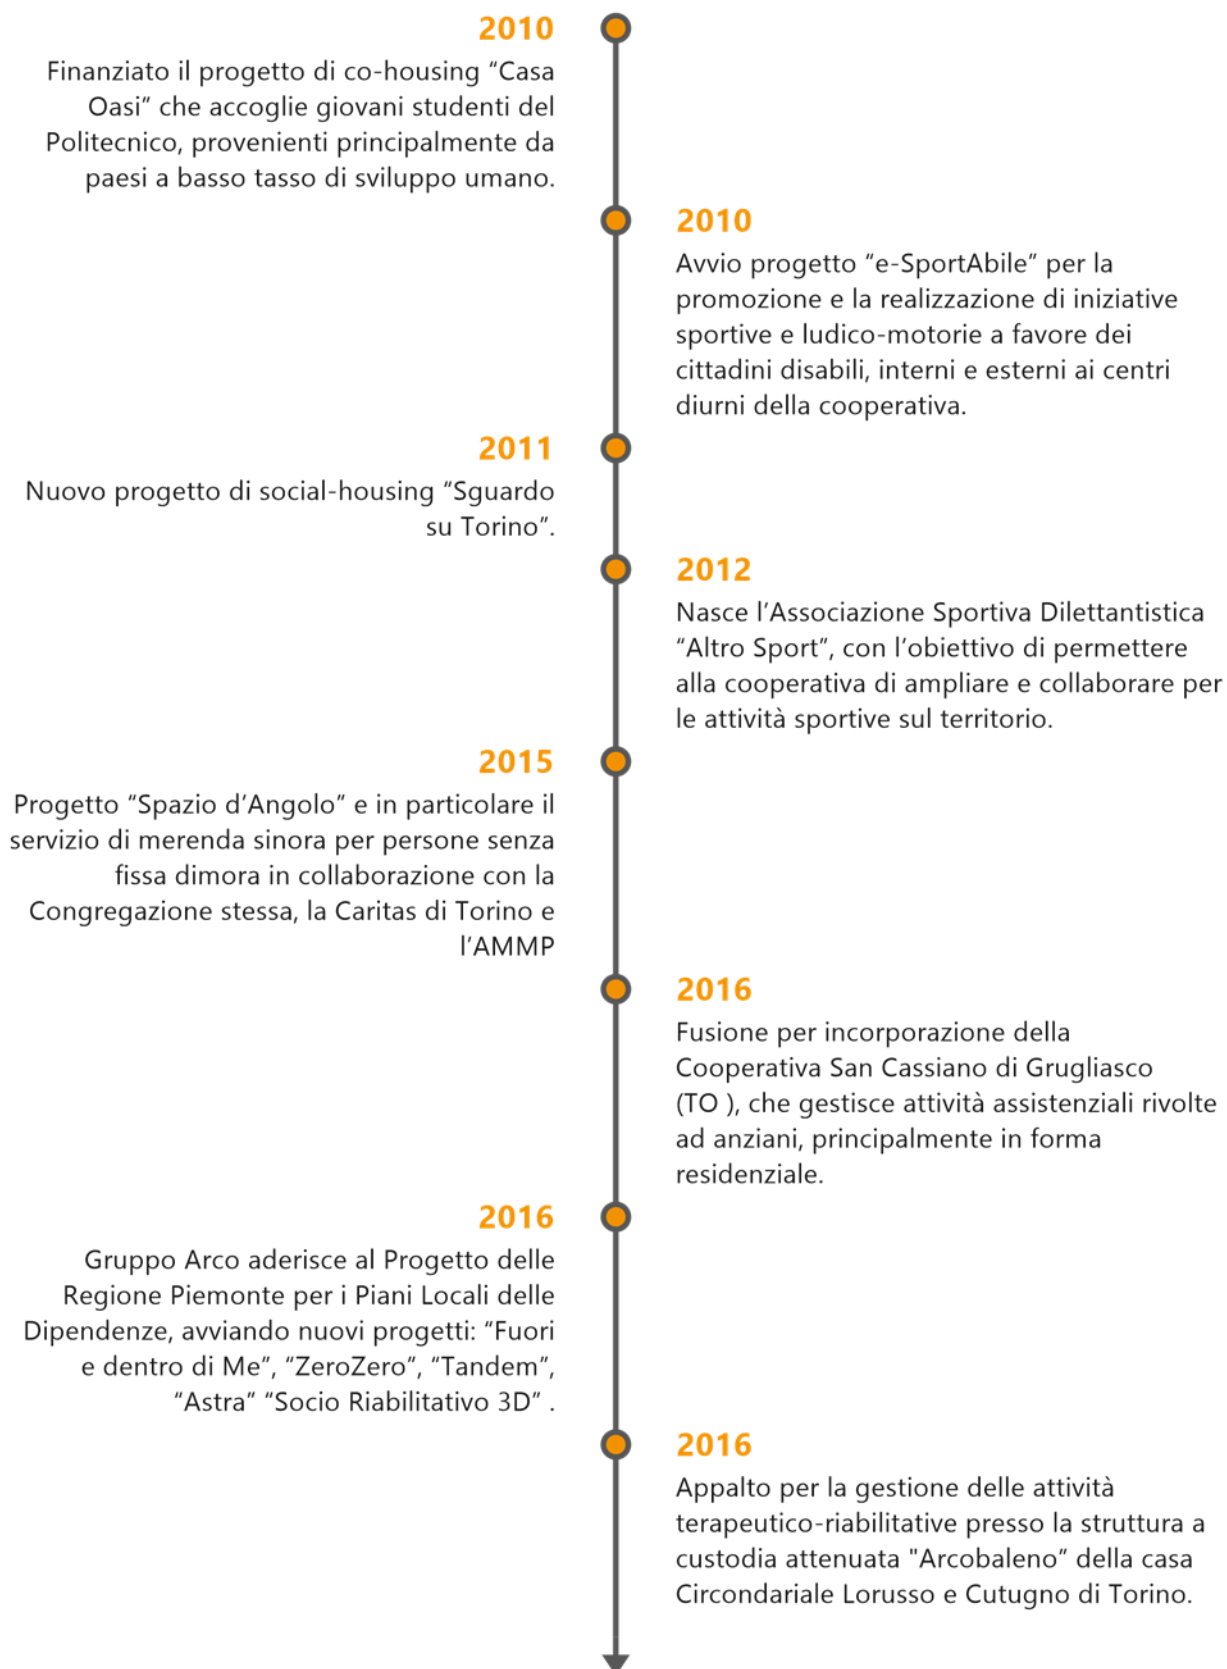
2010

Finanziato il progetto di co-housing “Casa Oasi” che accoglie giovani studenti del Politecnico, provenienti principalmente da paesi a basso tasso di sviluppo umano.

2010

Avvio progetto “e-SportAbile” per la promozione e la realizzazione di iniziative sportive e ludico-motorie a favore dei cittadini disabili, interni e esterni ai centri diurni della cooperativa.

2011

Nuovo progetto di social-housing “Sguardo su Torino”.

2012

Nasce l’Associazione Sportiva Dilettantistica “Altro Sport”, con l’obiettivo di permettere alla cooperativa di ampliare e collaborare per le attività sportive sul territorio.

2015

Progetto “Spazio d’Angolo” e in particolare il servizio di merenda sinora per persone senza fissa dimora in collaborazione con la Congregazione stessa, la Caritas di Torino e l’AMMP

2016

Fusione per incorporazione della Cooperativa San Cassiano di Grugliasco (TO ), che gestisce attività assistenziali rivolte ad anziani, principalmente in forma residenziale.

2016

Gruppo Arco aderisce al Progetto delle Regione Piemonte per i Piani Locali delle Dipendenze, avviando nuovi progetti: “Fuori e dentro di Me”, “ZeroZero”, “Tandem”, “Astra” “Socio Riabilitativo 3D” .

2016

Appalto per la gestione delle attività terapeutico-riabilitative presso la struttura a custodia attenuata "Arcobaleno" della casa Circondariale Lorusso e Cutugno di Torino.